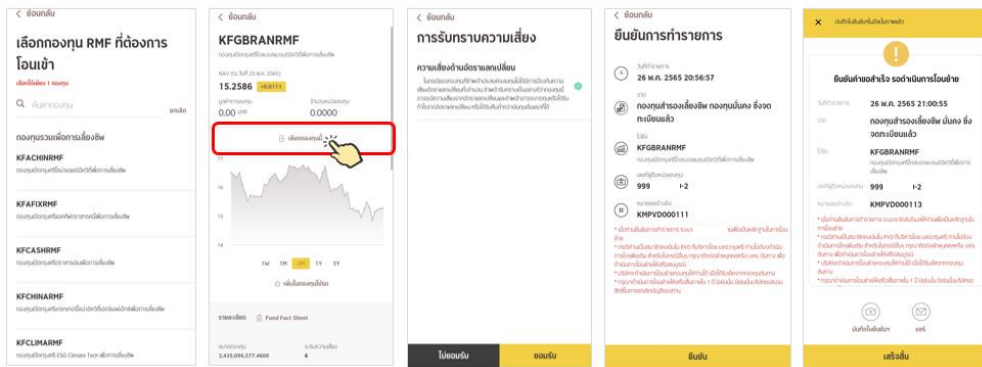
< ย้อนกลับ

เลือกกองทุน RMF ที่ต้องการโอนเข้า

เลือกได้เพียง 1 กองทุน

ค้นหากองทุน ยกเลิก

กองทุนรวมเพื่อการเลี้ยงชีพ

KFACHINRMF

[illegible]

KFAFIXRMF

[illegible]

KFCASHRMF

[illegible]

KFCHINARMF

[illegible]

KFCLIMARMF

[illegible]

< ย้อนกลับ

KFGBRANRMF

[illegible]

NAV (ณ วันที่ 25 พ.ค. 2565)

15.2586 +0.0111

มูลค่าการลงทุน 0.00 บาท

จำนวนหน่วยลงทุน 0.0000

เลือกกองทุนนี้

1M 3M 6M 1Y 3Y

เพิ่มในกองทุนโปรด

รายละเอียด Fund Fact Sheet

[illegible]
2,435,096,577.4600

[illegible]
6

< ย้อนกลับ

การรับทราบความเสี่ยง

ความเสี่ยงด้านอัตราแลกเปลี่ยน

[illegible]

ไม่ยอมรับ

ยอมรับ

< ย้อนกลับ

ยืนยันการทำรายการ

วันที่ทำรายการ
26 พ.ค. 2565 20:56:57

จาก
กองทุนสำรองเลี้ยงชีพ กองทุนมั่นคง ซึ่งจดทะเบียนแล้ว

โอนไป
KFGBRANRMF
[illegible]

เลขที่ผู้ถือหน่วยลงทุน
999 I-2

หมายเลขอ้างอิง
KMPVD000111

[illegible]

ยืนยัน

×

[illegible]

ยืนยันคำขอสำเร็จ รอดำเนินการโอนย้าย

วันที่ทำรายการ 26 พ.ค. 2565 21:00:55

จาก กองทุนสำรองเลี้ยงชีพ มั่นคง ซึ่งจดทะเบียนแล้ว

โอนไป KFGBRANRMF
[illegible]

เลขที่ผู้ถือหน่วยลงทุน 999 I-2

หมายเลขอ้างอิง KMPVD000113

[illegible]

บันทึกใบยืนยัน

แชร์

เสร็จสิ้น